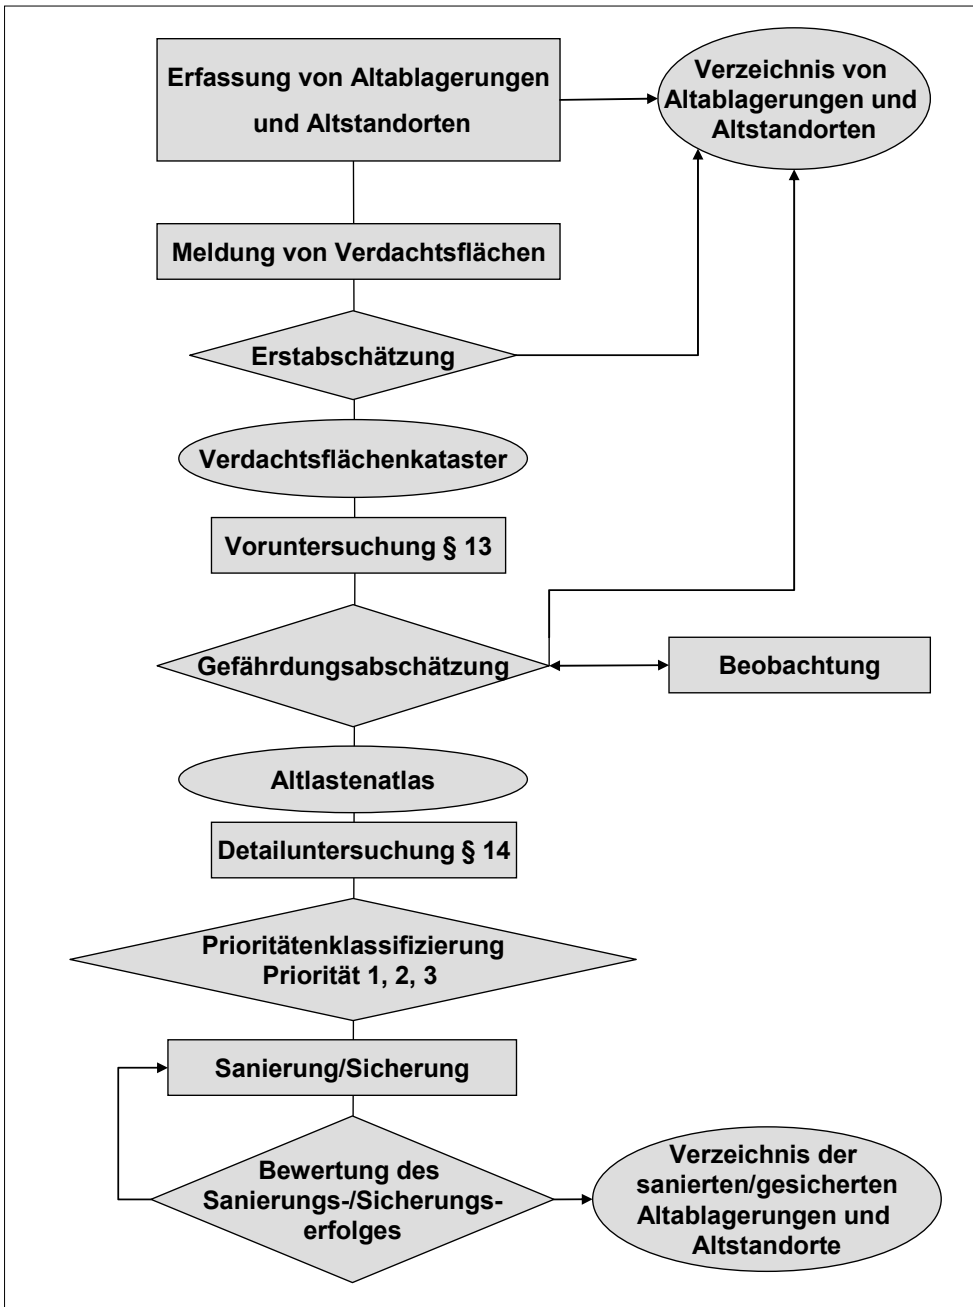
Erfassung von Altablagerungen und Altstandorten

Verzeichnis von Altablagerungen und Altstandorten

Meldung von Verdachtsflächen

Erstabschätzung

Verdachtsflächenkataster

Voruntersuchung § 13

Gefährdungsabschätzung

Beobachtung

Altlastenatlas

Detailuntersuchung § 14

Prioritätenklassifizierung Priorität 1, 2, 3

Sanierung/Sicherung

Bewertung des Sanierungs-/Sicherungserfolges

Verzeichnis der sanierten/gesicherten Altablagerungen und Altstandorte